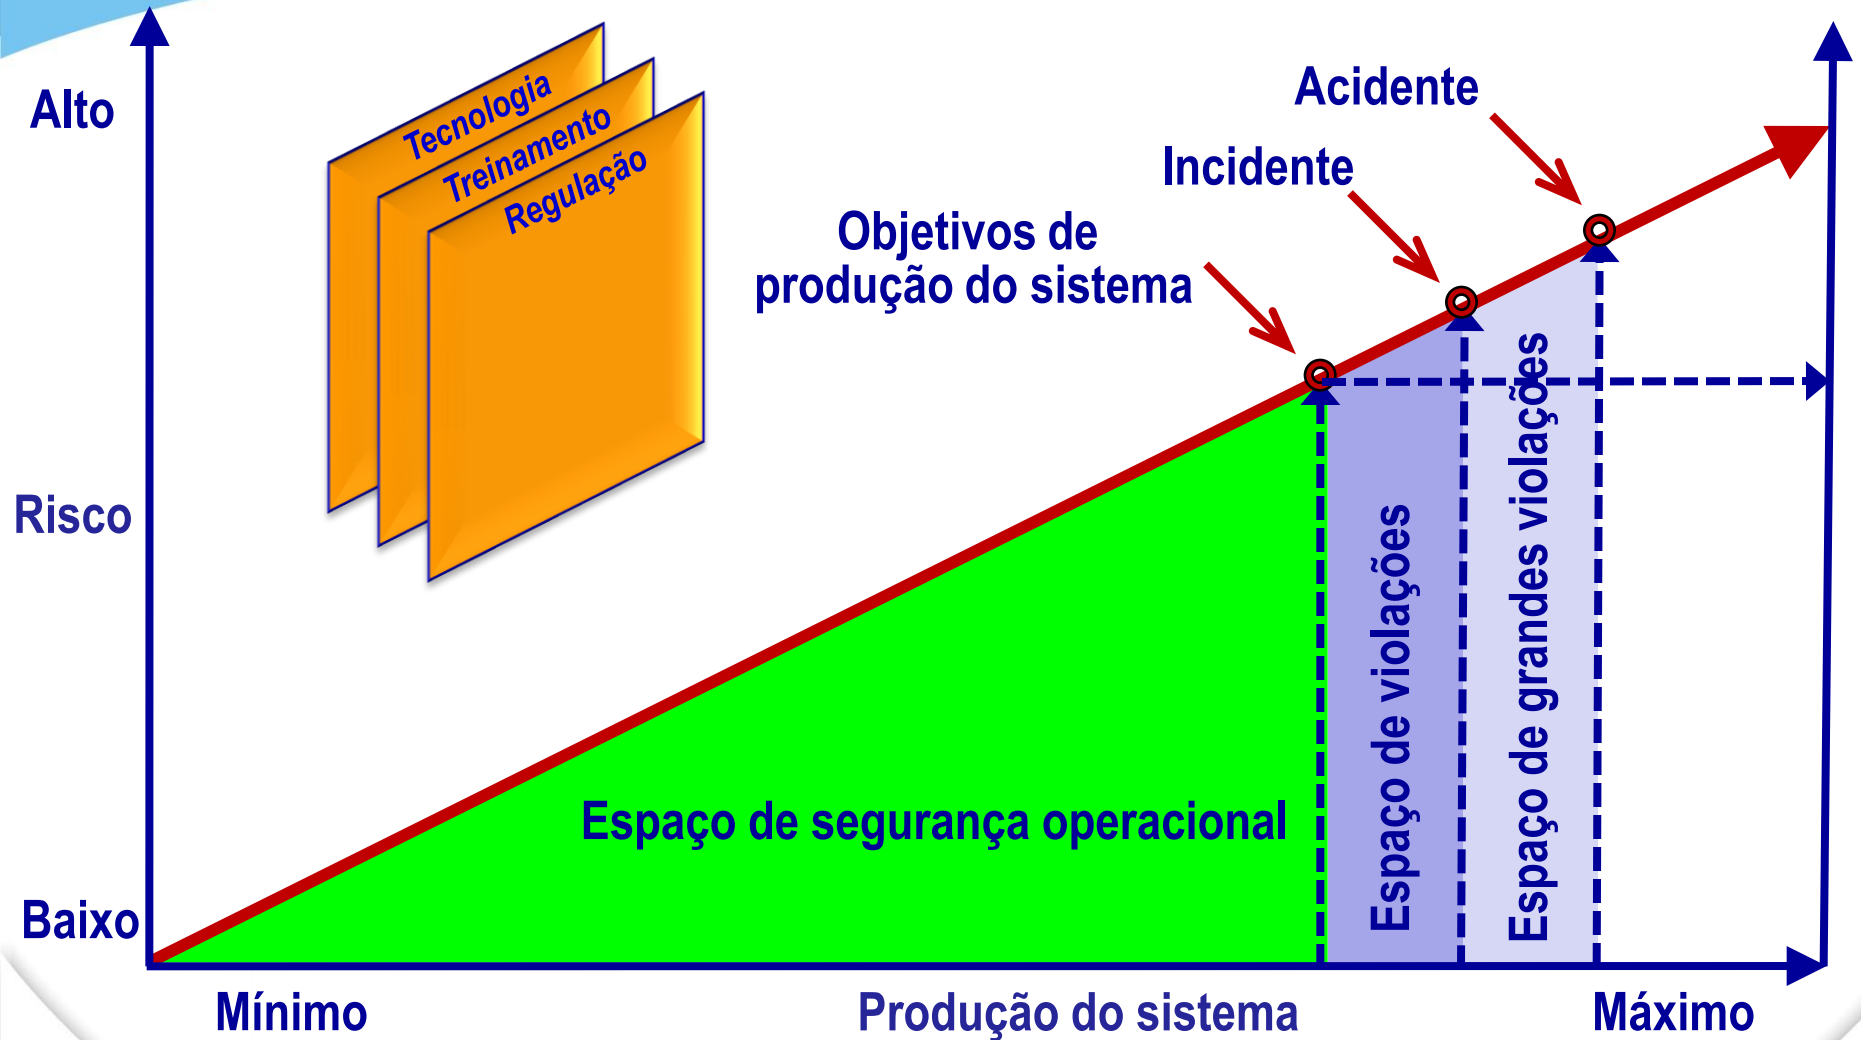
Alto

Tecnologia
Treinamento
Regulação

Acidente

Incidente

Objetivos de produção do sistema

Risco

Espaço de violações

Espaço de grandes violações

Espaço de segurança operacional

Baixo

Mínimo

Produção do sistema

Máximo